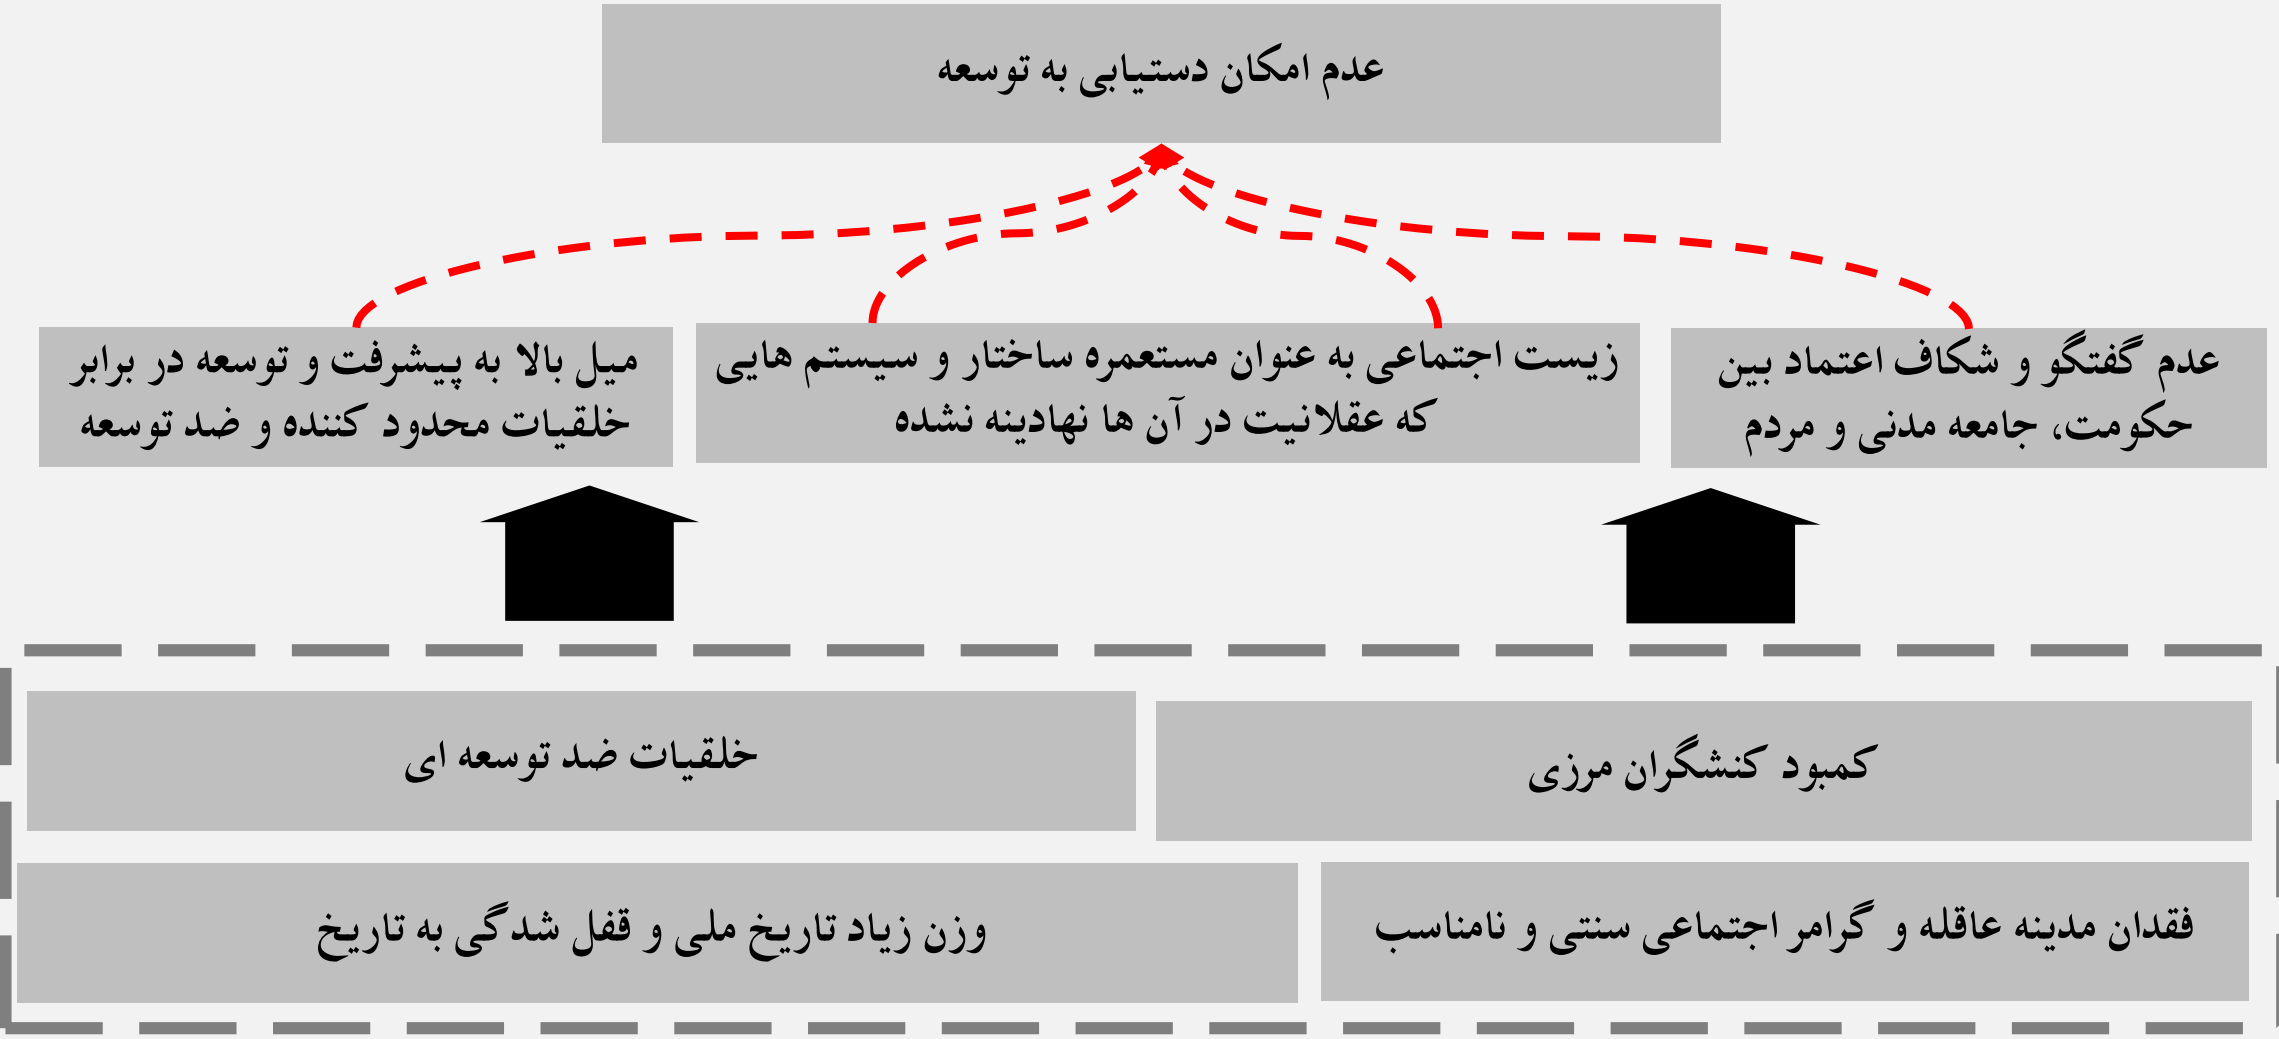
عدم امکان دستیابی به توسعه

عدم گفتگو و شکاف اعتماد بین حکومت، جامعه مدنی و مردم

زیست اجتماعی به عنوان مستعمره ساختار و سیستم هایی که عقلانیت در آن ها نهادینه نشده

میل بالا به پیشرفت و توسعه در برابر خلقیات محدود کننده و ضد توسعه

کمبود کنشگران مرزی

خلقیات ضد توسعه ای

فقدان مدینه عاقله و گرامر اجتماعی سنتی و نامناسب

وزن زیاد تاریخ ملی و قفل شدگی به تاریخ